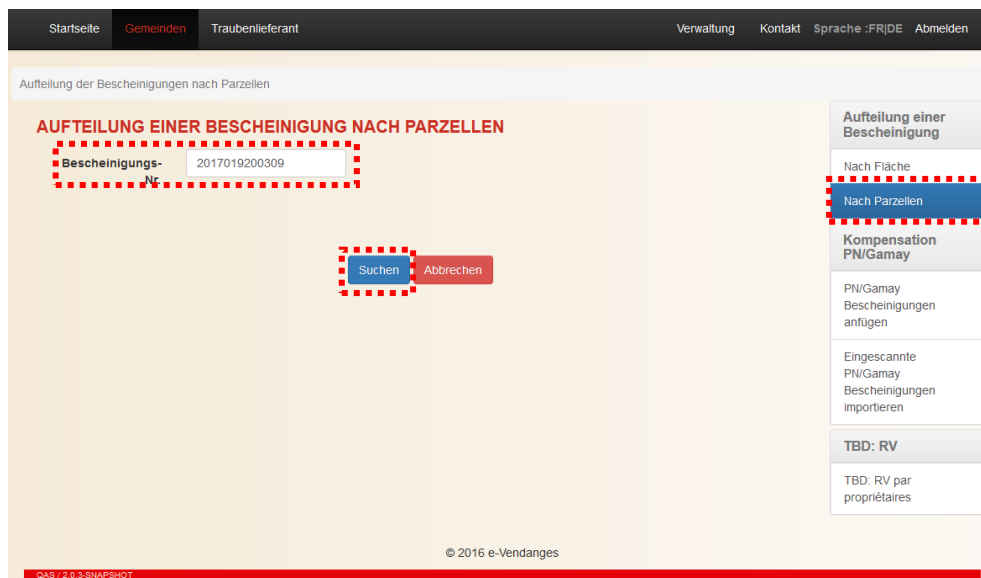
Startseite Gemeinden Traubenlieferant Verwaltung Kontakt Sprache :FR|DE Abmelden

Aufteilung der Bescheinigungen nach Parzellen

AUFTEILUNG EINER BESCHEINIGUNG NACH PARZELLEN

Bescheinigungs-Nr 2017019200309

Suchen Abbrechen

Aufteilung einer Bescheinigung

Nach Fläche

Nach Parzellen

Kompensation PN/Gamay

PN/Gamay Bescheinigungen anfügen

Eingescannte PN/Gamay Bescheinigungen importieren

TBD: RV

TBD: RV par propriétaires

© 2016 e-Vendanges

QAS / 2.0.3-SNAPSHOT